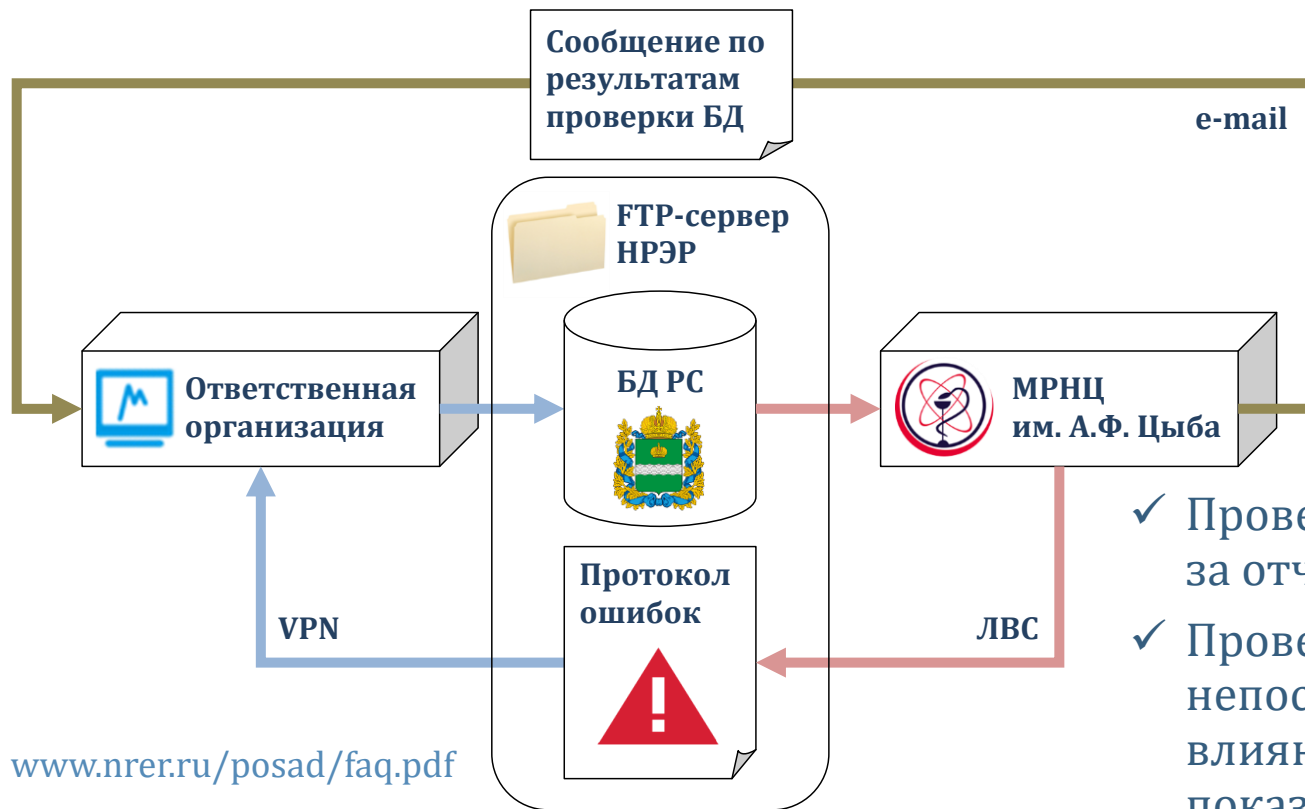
Сообщение по результатам проверки БД

e-mail

FTP-сервер НРЭР

Ответственная организация

БД РС

МРНЦ им. А.Ф. Цыба

Протокол ошибок

VPN

ЛВС

✓ Прове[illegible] за отч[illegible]

✓ Прове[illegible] непос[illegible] влиян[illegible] показ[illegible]

www.nrer.ru/posad/faq.pdf